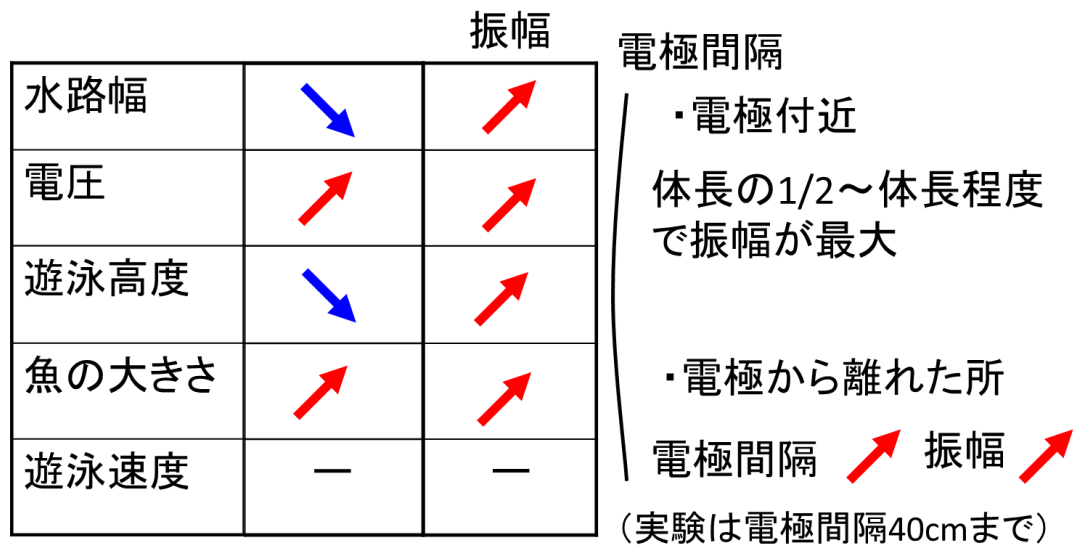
|  |  | 振幅 |
|---|---|---|
| 水路幅 | ↘ | ↗ |
| 電圧 | ↗ | ↗ |
| 遊泳高度 | ↘ | ↗ |
| 魚の大きさ | ↗ | ↗ |
| 遊泳速度 | ー | ー |

電極間隔

・電極付近

体長の1/2～体長程度で振幅が最大

・電極から離れた所

電極間隔 ↗ 振幅 ↗

（実験は電極間隔40cmまで）